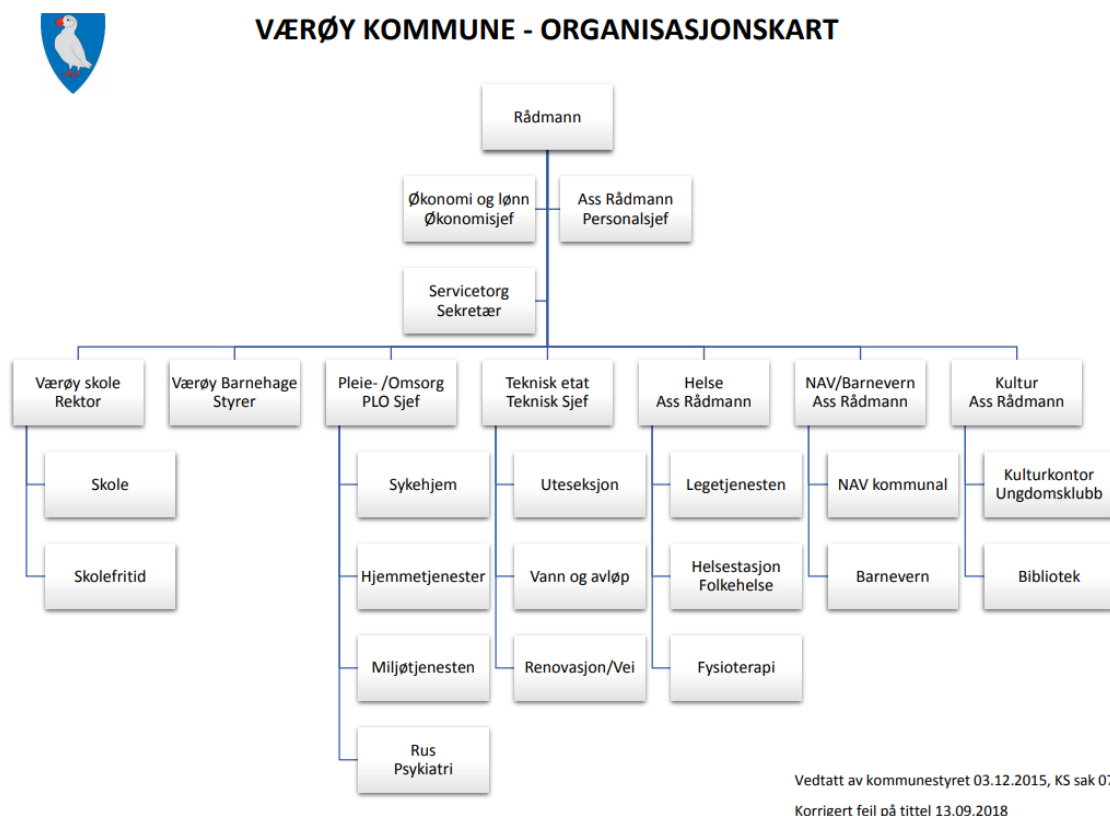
VÆRØY KOMMUNE - ORGANISASJONSKART

Rådmann

Økonomi og lønn
Økonomisjef

Ass Rådmann
Personalsjef

Servicetorg
Sekretær

Værøy skole
Rektor

Skole

Skolefritid

Værøy Barnehage
Styrer

Pleie- /Omsorg
PLO Sjef

Sykehjem

Hjemmetjenester

Miljøtjenesten

Rus
Psykiatri

Teknisk etat
Teknisk Sjef

Uteseksjon

Vann og avløp

Renovasjon/Vei

Helse
Ass Rådmann

Legetjenesten

Helsestasjon
Folkehelse

Fysioterapi

NAV/Barnevern
Ass Rådmann

NAV kommunal

Barnevern

Kultur
Ass Rådmann

Kulturkontor
Ungdomsklubb

Bibliotek

Vedtatt av kommunestyret 03.12.2015, KS sak 07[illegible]

Korrigert feil på tittel 13.09.2018